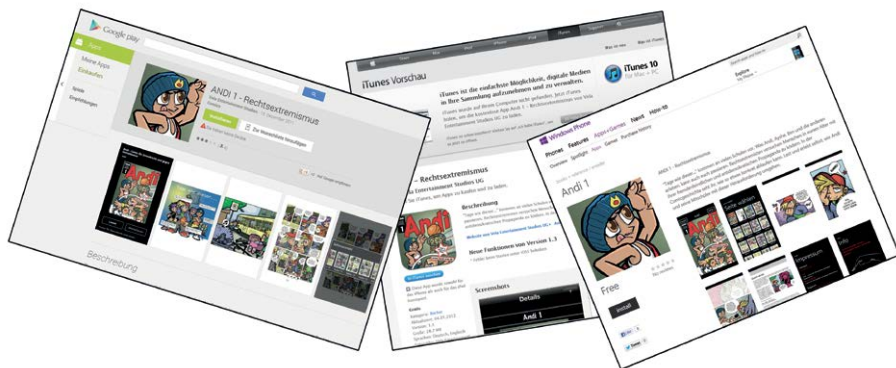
Google play

Apps

Meine Apps

Einkaufen

Spiele

Empfehlungen

ANDI 1 - Rechtsextremismus

Installieren

Zur Wunschliste hinzufügen

Beschreibung

iTunes Vorschau

iTunes ist die einfachste Möglichkeit, digitale Medien in Ihrer Sammlung aufzunehmen und zu verwalten.

iTunes 10

Für Mac + PC

– Rechtsextremismus

Entertainment Studios UG

Beschreibung

Neue Funktionen von Version 1.3

Screenshots

Details

Andi 1

Windows Phone

Phones

Features

Apps+Games

News

How-to

Andi 1

Free

Install

Andi

Impressum